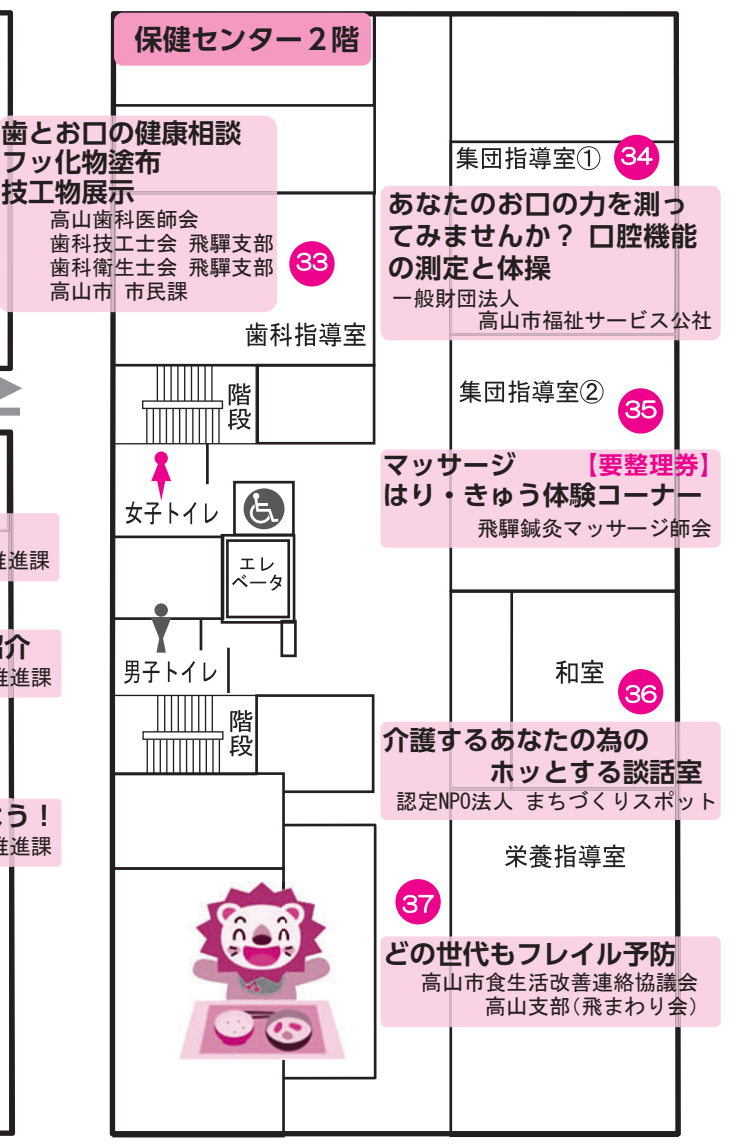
保健センター２階

歯とお口の健康相談
フッ化物塗布
技工物展示
高山歯科医師会
歯科技工士会 飛騨支部
歯科衛生士会 飛騨支部
高山市 市民課

33

歯科指導室

集団指導室①

34

あなたのお口の力を測ってみませんか？ 口腔機能の測定と体操
一般財団法人
高山市福祉サービス公社

階段

集団指導室②

35

女子トイレ

マッサージ 【要整理券】
はり・きゅう体験コーナー
飛騨鍼灸マッサージ師会

エレベータ

推進課

介
推進課

男子トイレ

和室

36

階段

介護するあなたの為の
ホッとする談話室
認定NPO法人 まちづくりスポット

う！
推進課

栄養指導室

37

どの世代もフレイル予防
高山市食生活改善連絡協議会
高山支部（飛まわり会）